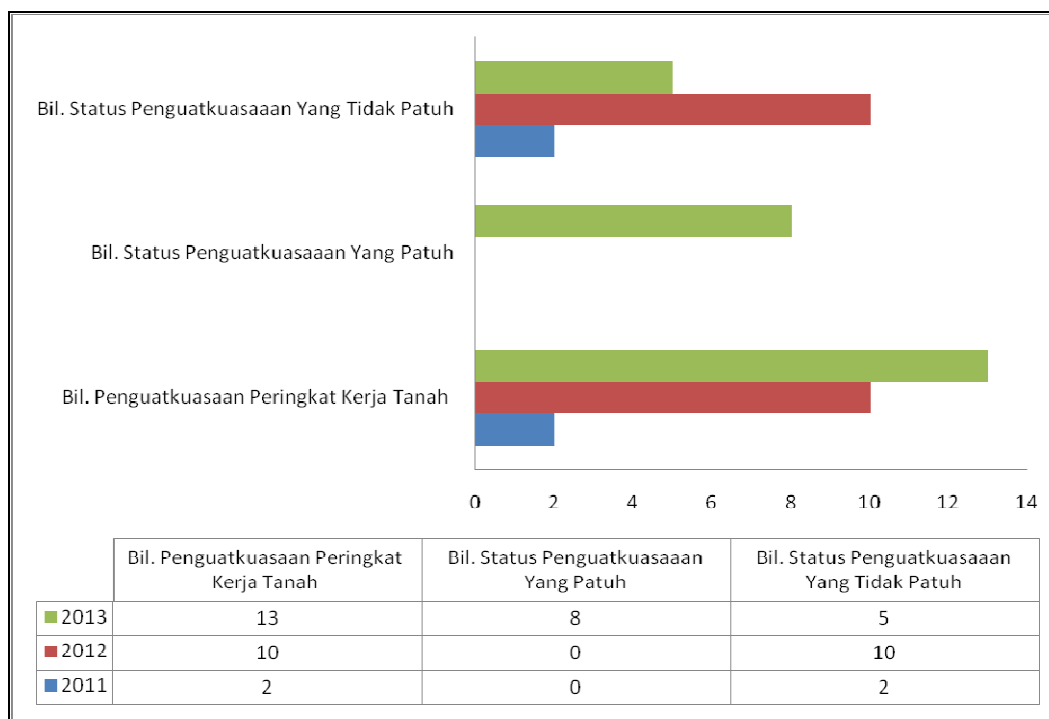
Bil. Status Penguatkuasaaan Yang Tidak Patuh

Bil. Status Penguatkuasaaan Yang Patuh

Bil. Penguatkuasaan Peringkat Kerja Tanah

0 2 4 6 8 10 12 14

| | Bil. Penguatkuasaan Peringkat Kerja Tanah | Bil. Status Penguatkuasaaan Yang Patuh | Bil. Status Penguatkuasaaan Yang Tidak Patuh |
|---|---|---|---|
| 2013 | 13 | 8 | 5 |
| 2012 | 10 | 0 | 10 |
| 2011 | 2 | 0 | 2 |